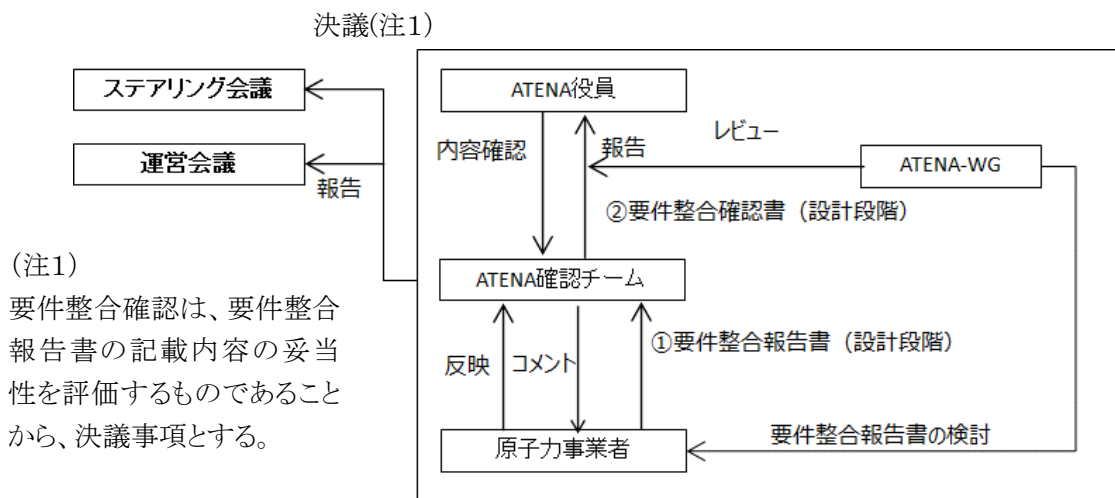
決議(注1)

ステアリング会議

運営会議

報告

ATENA役員

内容確認

報告

レビュー

ATENA-WG

②要件整合確認書（設計段階）

ATENA確認チーム

反映

コメント

①要件整合報告書（設計段階）

原子力事業者

要件整合報告書の検討

(注1)
要件整合確認は、要件整合報告書の記載内容の妥当性を評価するものであることから、決議事項とする。